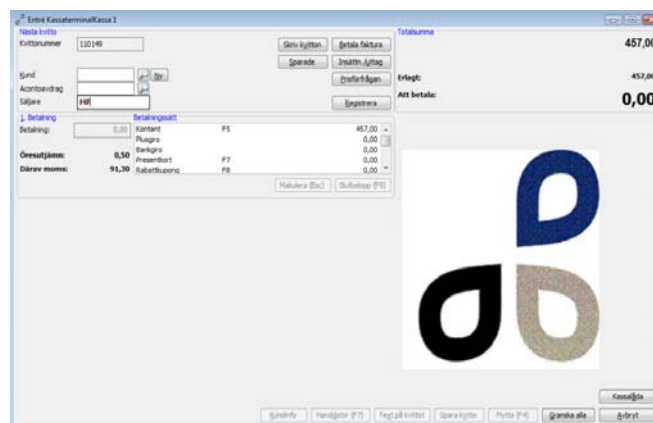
Entré KassaterminalKassa 1

Nästa kvitto
Kvittonummer 110149
Skriv kvitton
Betala faktura
Sparade
Insättn./uttag
Kund
Sty
Proformfrågan
Acontoavdrag
Säljare Hö
Registrera

Totalsumma
457,00
Erlagt:
457,00
Att betala:
0,00

1. Betalning
Betalning: 0,00
Öresutjämn: 0,50
Därav moms: 91,30

Betalningssätt
| | | |
|---|---|---|
| Kontant | F5 | 457,00 |
| Plusgiro | | 0,00 |
| Bankgiro | | 0,00 |
| Presentkort | F7 | 0,00 |
| Rabattkupong | F8 | 0,00 |

Makulera (Esc)
Slutbelopp (F9)

Kassalåda
Kundinfo
Handlingar (F7)
Text på kvittot
Spara kvitto
Flytta (F4)
Granska alla
Avbryt